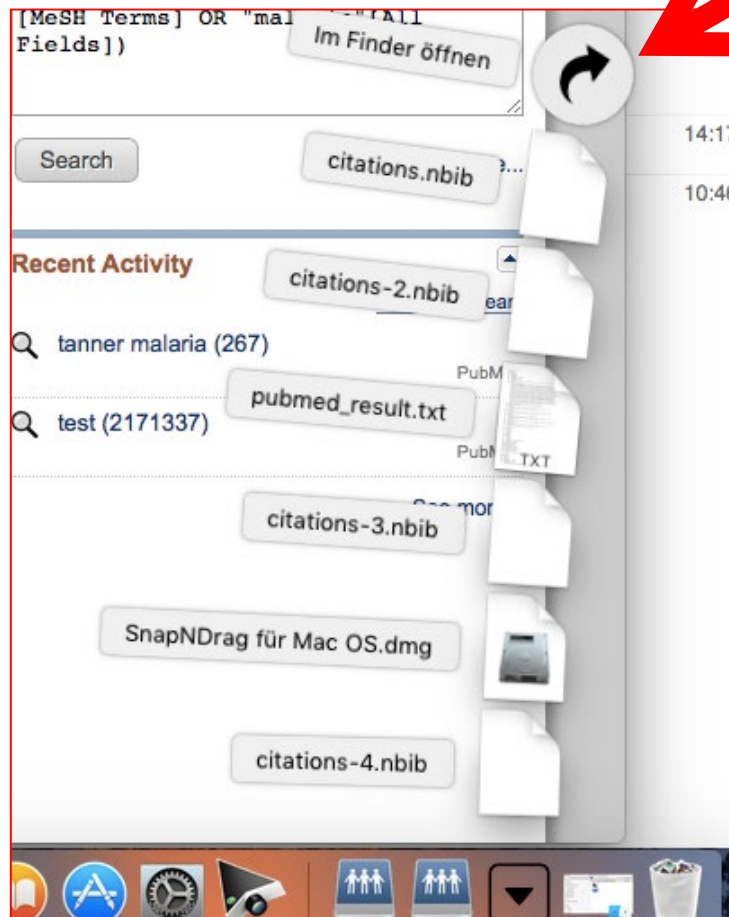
[MeSH Terms] OR "mal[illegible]"[All Fields])

Im Finder öffnen

14:17

10:46

Search

citations.nbib

Recent Activity

citations-2.nbib

tanner malaria (267)

PubM

pubmed_result.txt

test (2171337)

PubM

TXT

See mor

citations-3.nbib

SnapNDrag für Mac OS.dmg

citations-4.nbib